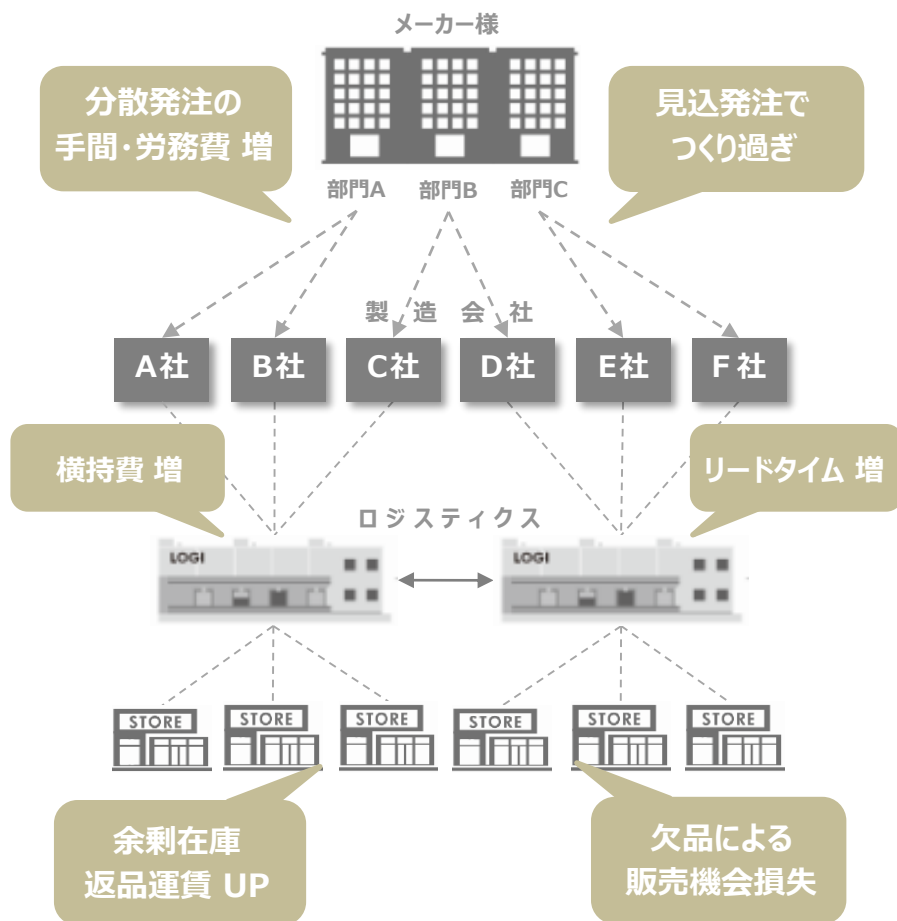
メーカー様

分散発注の
手間・労務費 増

見込発注で
つくり過ぎ

部門A　部門B　部門C

製　造　会　社

A社　B社　C社　D社　E社　F社

横持費 増

リードタイム 増

ロジスティクス

LOGI

LOGI

STORE　STORE　STORE　STORE　STORE　STORE

余剰在庫
返品運賃 UP

欠品による
販売機会損失